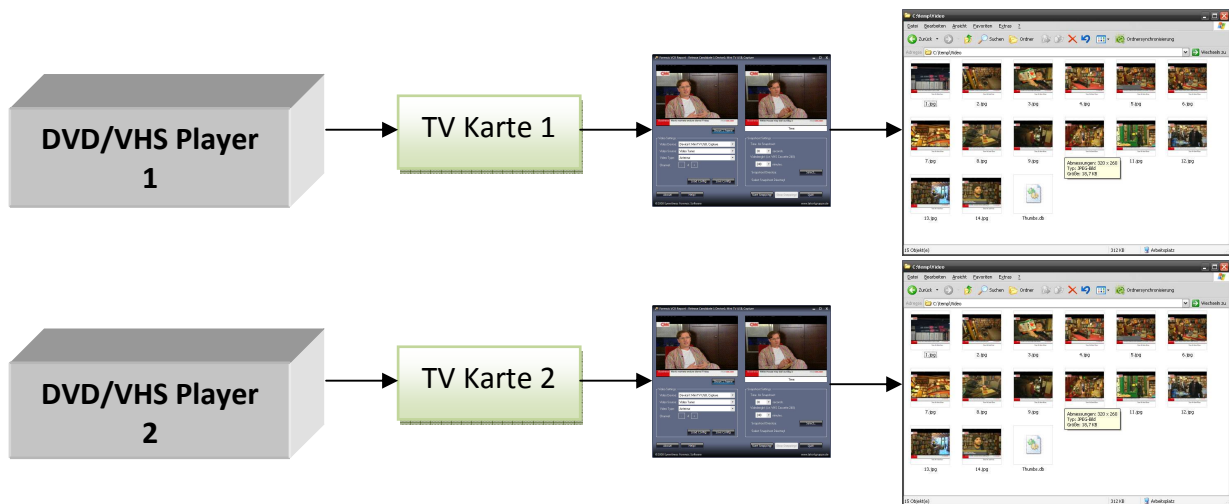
DVD/VHS Player 1

TV Karte 1

DVD/VHS Player 2

TV Karte 2

C:\temp\Video
Datei Bearbeiten Ansicht Favoriten Extras ?
Zurück Suchen Ordner Ordnersynchronisierung
Adresse C:\temp\Video Wechseln zu
1.jpg 2.jpg 3.jpg 4.jpg 5.jpg 6.jpg
7.jpg 8.jpg 9.jpg 10.jpg 11.jpg 12.jpg
Abmessungen: 320 x 268
Typ: JPEG-Bild
Größe: 35,7 KB
13.jpg 14.jpg Thumbs.db
15 Objekt(e) 312 KB Arbeitsplatz

C:\temp\Video
Datei Bearbeiten Ansicht Favoriten Extras ?
Zurück Suchen Ordner Ordnersynchronisierung
Adresse C:\temp\Video Wechseln zu
1.jpg 2.jpg 3.jpg 4.jpg 5.jpg 6.jpg
7.jpg 8.jpg 9.jpg 10.jpg 11.jpg 12.jpg
Abmessungen: 320 x 268
Typ: JPEG-Bild
Größe: 35,7 KB
13.jpg 14.jpg Thumbs.db
15 Objekt(e) 312 KB Arbeitsplatz